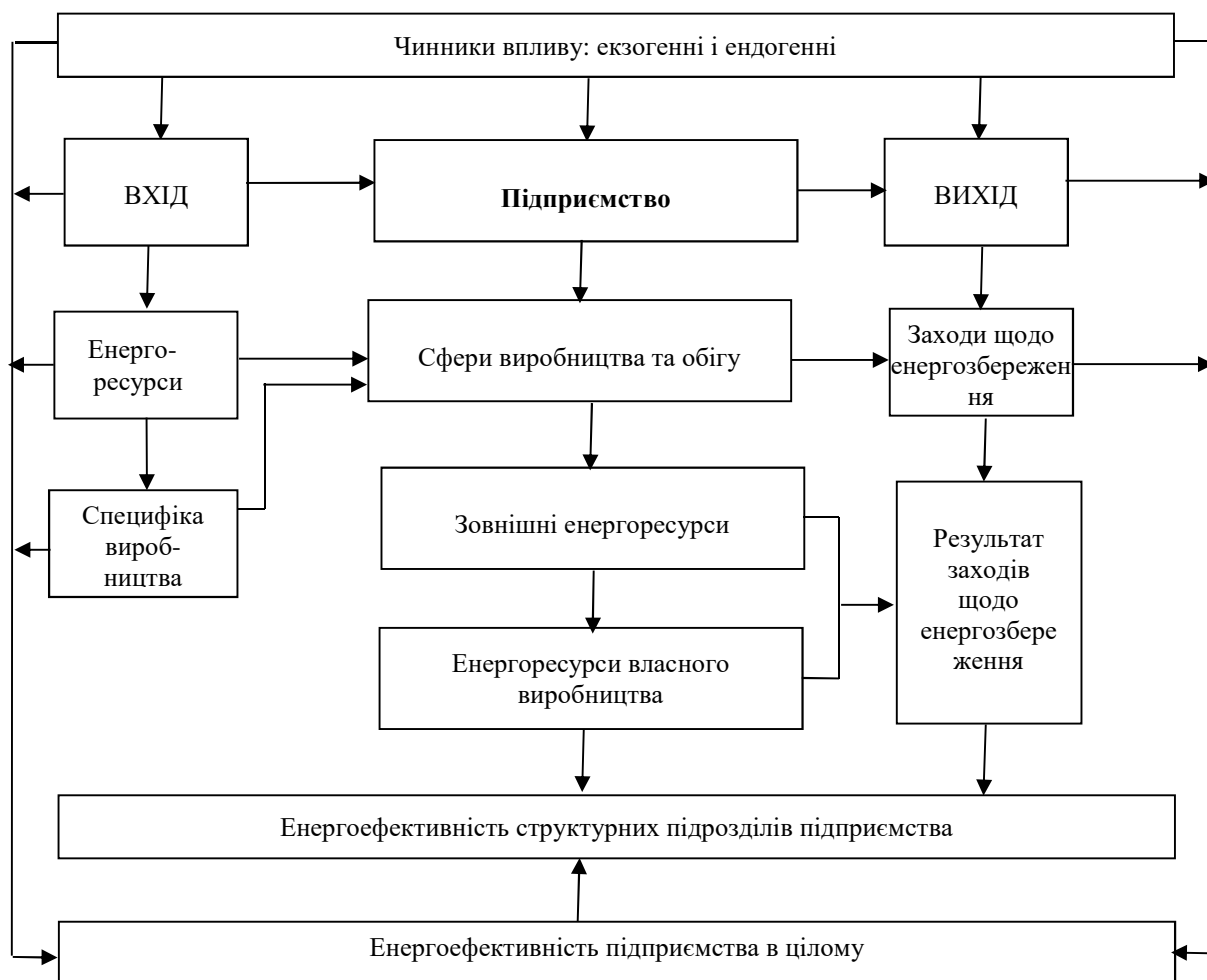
Чинники впливу: екзогенні і ендогенні

ВХІД

Підприємство

ВИХІД

Енергоресурси

Сфери виробництва та обігу

Заходи щодо енергозбереження

Специфіка виробництва

Зовнішні енергоресурси

Результат заходів щодо енергозбереження

Енергоресурси власного виробництва

Енергоефективність структурних підрозділів підприємства

Енергоефективність підприємства в цілому